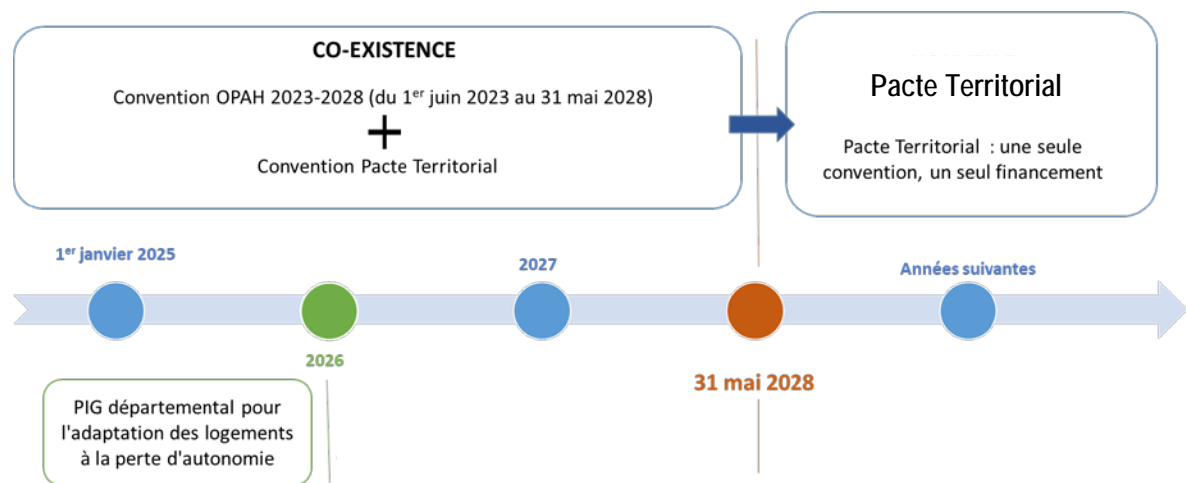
CO-EXISTENCE

Convention OPAH 2023-2028 (du 1$^{er}$ juin 2023 au 31 mai 2028)

+

Convention Pacte Territorial

Pacte Territorial

Pacte Territorial : une seule convention, un seul financement

1$^{er}$ janvier 2025

2027

Années suivantes

2026

31 mai 2028

PIG départemental pour l'adaptation des logements à la perte d'autonomie